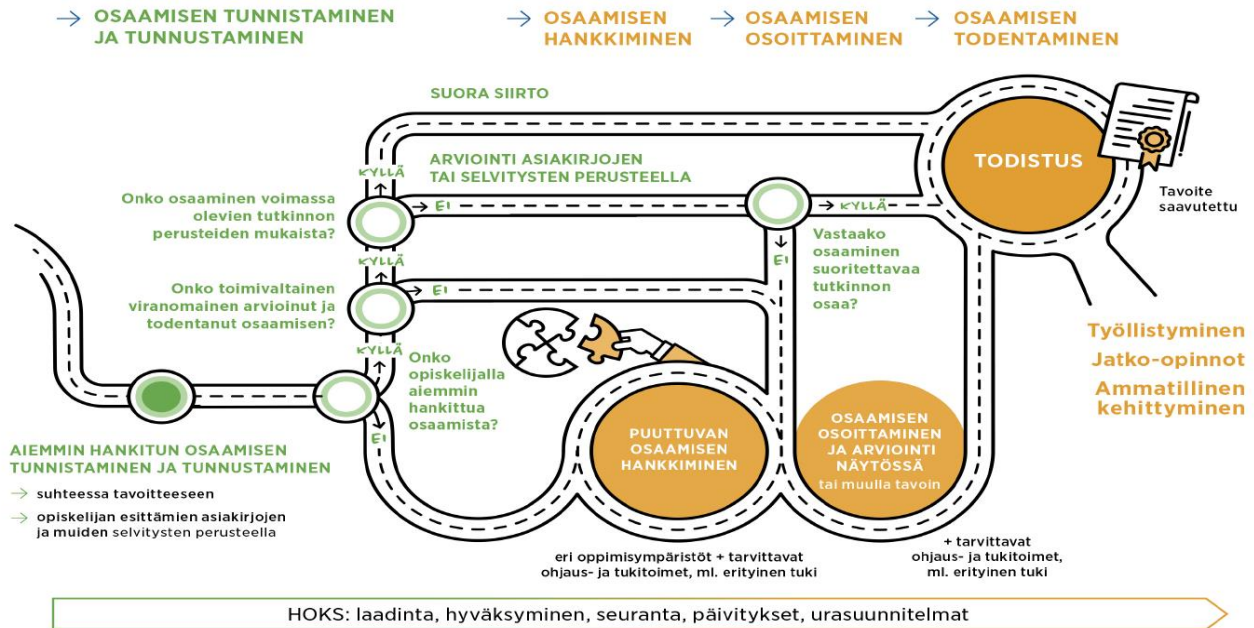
→ OSAAMISEN TUNNISTAMINEN JA TUNNUSTAMINEN

→ OSAAMISEN HANKKIMINEN

→ OSAAMISEN OSOITTAMINEN

→ OSAAMISEN TODENTAMINEN

SUORA SIIRTO

ARVIOINTI ASIAKIRJOJEN TAI SELVITYSTEN PERUSTEELLA

TODISTUS

Tavoite saavutettu

KYLLÄ

Onko osaaminen voimassa olevien tutkinnon perusteiden mukaista?

EI

KYLLÄ

Vastaako osaaminen suoritettavaa tutkinnon osaa?

EI

KYLLÄ

Onko toimivaltainen viranomainen arvioinut ja todentanut osaamisen?

EI

KYLLÄ

Onko opiskelijalla aiemmin hankittua osaamista?

EI

Työllistyminen

Jatko-opinnot

Ammatillinen kehittyminen

PUUTTUVAN OSAAMISEN HANKKIMINEN

OSAAMISEN OSOITTAMINEN JA ARVIOINTI NÄYTÖSSÄ tai muulla tavoin

AIEMMIN HANKITUN OSAAMISEN TUNNISTAMINEN JA TUNNUSTAMINEN

→ suhteessa tavoitteeseen

→ opiskelijan esittämien asiakirjojen ja muiden selvitysten perusteella

eri oppimisympäristöt + tarvittavat ohjaus- ja tukitoimet, ml. erityinen tuki

+ tarvittavat ohjaus- ja tukitoimet, ml. erityinen tuki

HOKS: laadinta, hyväksyminen, seuranta, päivitykset, urasuunnitelmat